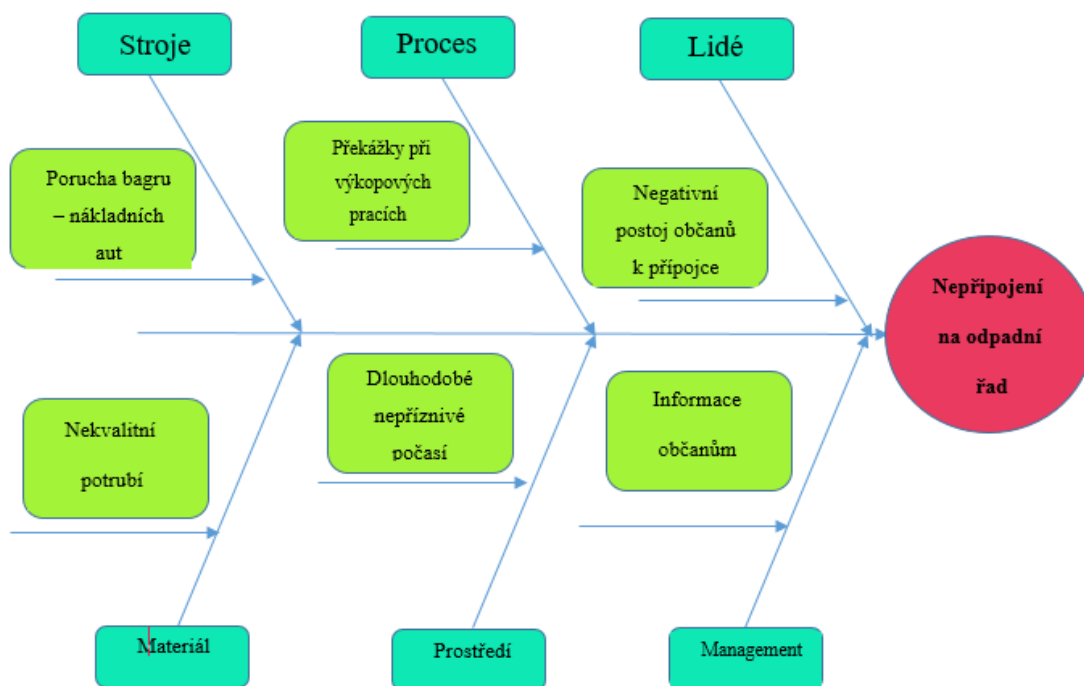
Stroje

Proces

Lidé

Porucha bagru – nákladních aut

Překážky při výkopových pracích

Negativní postoj občanů k přípojce

Nepřipojení na odpadní řad

Nekvalitní potrubí

Dlouhodobé nepříznivé počasí

Informace občanům

Materiál

Prostředí

Management